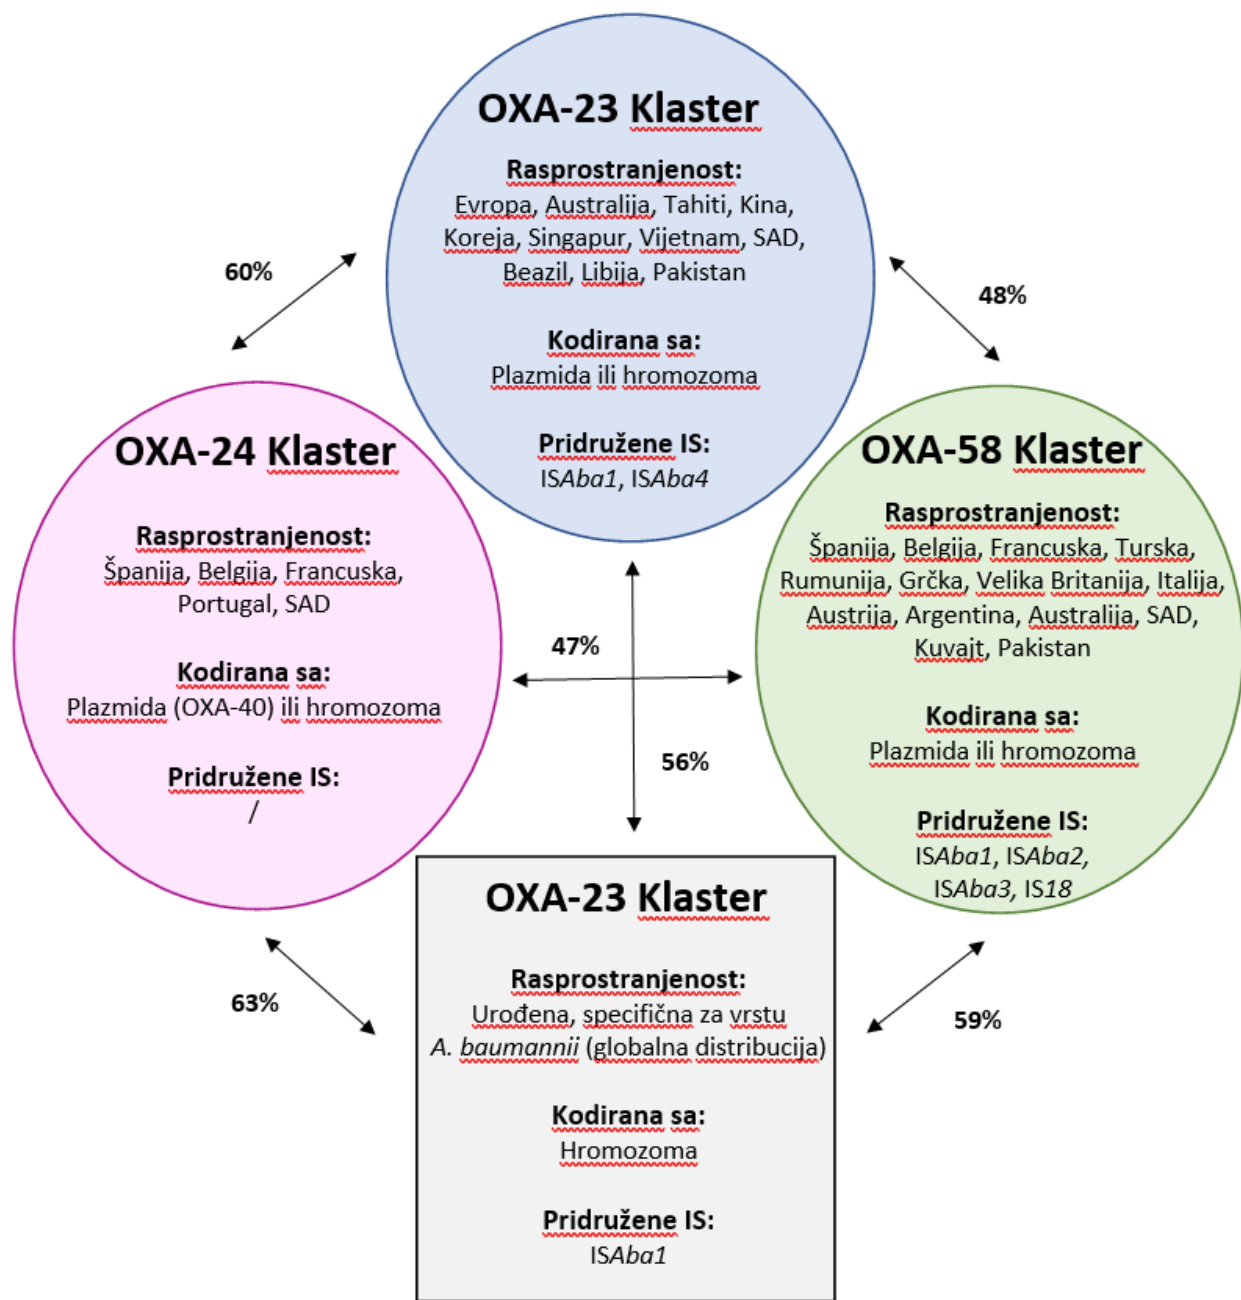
OXA-23 Klaster

Rasprostranjenost:
Evropa, Australija, Tahiti, Kina, Koreja, Singapur, Vijetnam, SAD, Beazil, Libija, Pakistan

Kodirana sa:
Plazmida ili hromozoma

Pridružene IS:
IS*Aba1*, IS*Aba4*

60%

48%

OXA-24 Klaster

Rasprostranjenost:
Španija, Belgija, Francuska, Portugal, SAD

Kodirana sa:
Plazmida (OXA-40) ili hromozoma

Pridružene IS:
/

47%

56%

OXA-58 Klaster

Rasprostranjenost:
Španija, Belgija, Francuska, Turska, Rumunija, Grčka, Velika Britanija, Italija, Austrija, Argentina, Australija, SAD, Kuvajt, Pakistan

Kodirana sa:
Plazmida ili hromozoma

Pridružene IS:
IS*Aba1*, IS*Aba2*, IS*Aba3*, IS*18*

63%

59%

OXA-23 Klaster

Rasprostranjenost:
Urođena, specifična za vrstu *A. baumannii* (globalna distribucija)

Kodirana sa:
Hromozoma

Pridružene IS:
IS*Aba1*